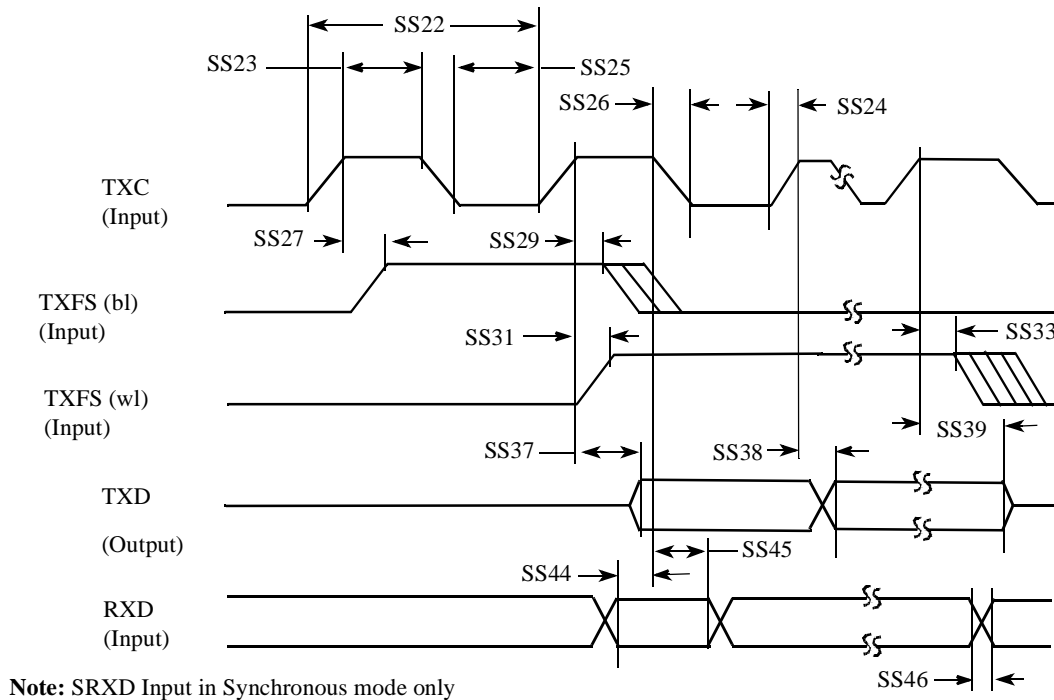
SS22

SS23

SS25

SS26

SS24

TXC
(Input)

SS27

SS29

TXFS (bl)
(Input)

SS31

SS33

TXFS (wl)
(Input)

SS39

SS37

SS38

TXD

(Output)

SS45

SS44

RXD
(Input)

SS46

**Note:** SRXD Input in Synchronous mode only